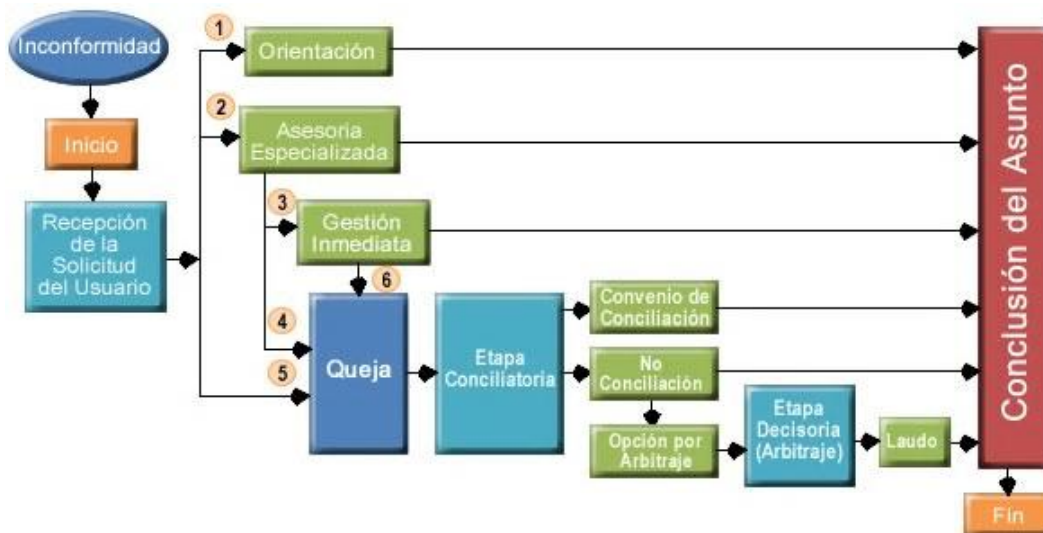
Inconformidad

Inicio

Recepción de la Solicitud del Usuario

1
Orientación

2
Asesoria Especializada

3
Gestión Inmediata

6

4

5

Queja

Etapa Conciliatoria

Convenio de Conciliación

No Conciliación

Opción por Arbitraje

Etapa Decisoria (Arbitraje)

Laudo

Conclusión del Asunto

Fin